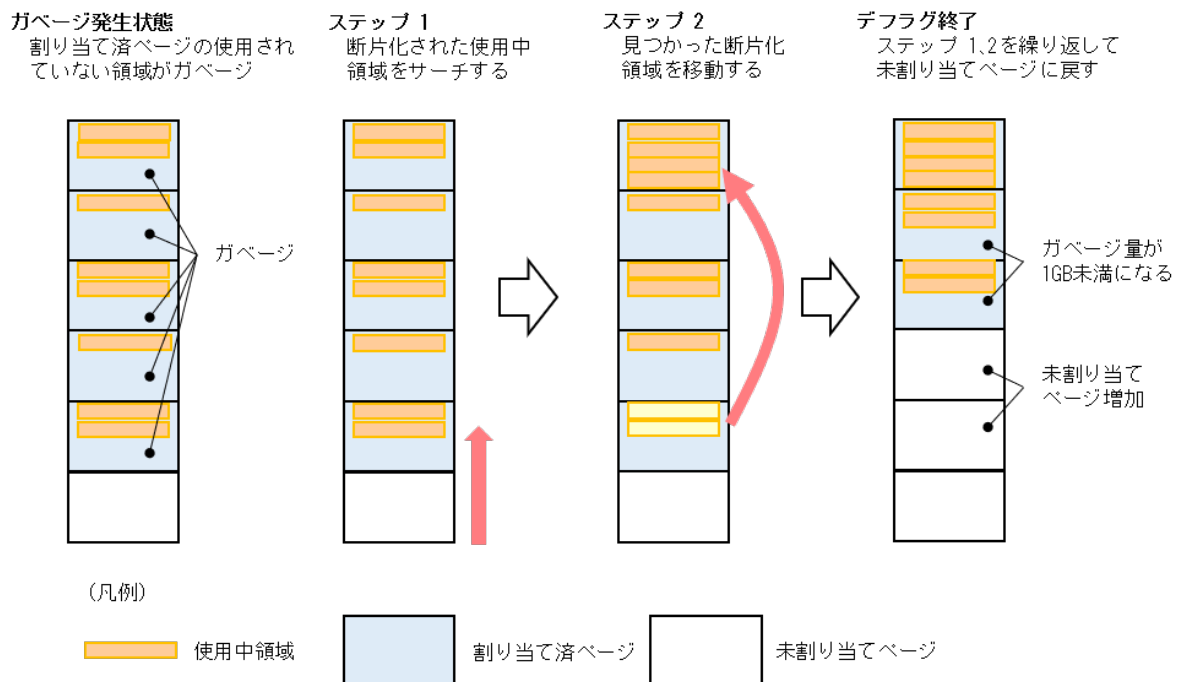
ガベージ発生状態
割り当て済ページの使用されていない領域がガベージ

ステップ 1
断片化された使用中領域をサーチする

ステップ 2
見つかった断片化領域を移動する

デフラグ終了
ステップ 1,2を繰り返して未割り当てページに戻す

ガベージ

ガベージ量が1GB未満になる

未割り当てページ増加

（凡例）

使用中領域

割り当て済ページ

未割り当てページ